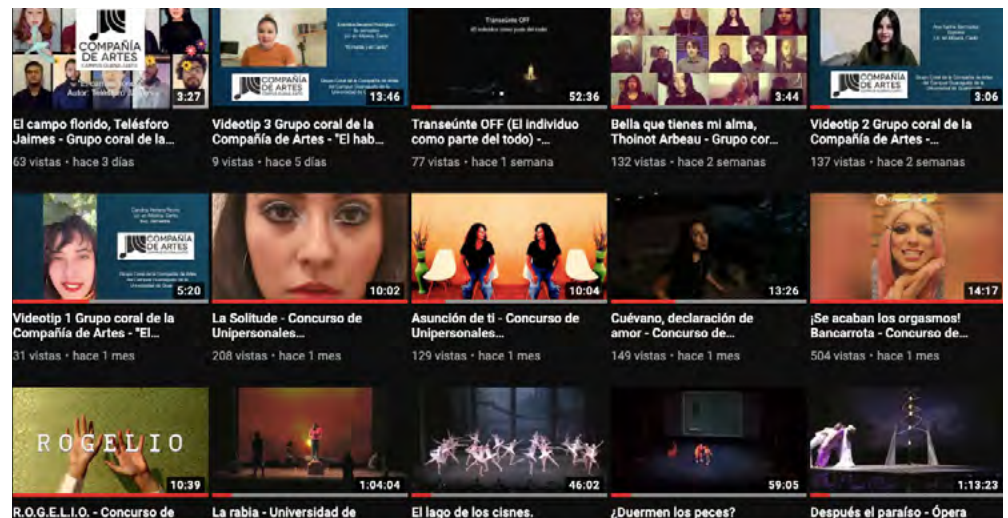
COMPAÑÍA DE ARTES

3:27

El campo florido, Telésforo Jaimes - Grupo coral de la...

63 vistas • hace 3 días

COMPAÑÍA DE ARTES

13:46

Videotip 3 Grupo coral de la Compañía de Artes - "El hab...

9 vistas • hace 5 días

Transeúnte OFF

52:36

Transeúnte OFF (El individuo como parte del todo) -...

77 vistas • hace 1 semana

3:44

Bella que tienes mi alma, Thoinot Arbeau - Grupo cor...

132 vistas • hace 2 semanas

COMPAÑÍA DE ARTES

3:06

Videotip 2 Grupo coral de la Compañía de Artes -...

137 vistas • hace 2 semanas

COMPAÑÍA DE ARTES

5:20

Videotip 1 Grupo coral de la Compañía de Artes - "El...

31 vistas • hace 1 mes

10:02

La Solitude - Concurso de Unipersonales...

208 vistas • hace 1 mes

10:04

Asunción de ti - Concurso de Unipersonales...

129 vistas • hace 1 mes

13:26

Cuévano, declaración de amor - Concurso de...

149 vistas • hace 1 mes

14:17

¡Se acaban los orgasmos! Bancarrota - Concurso de...

504 vistas • hace 1 mes

ROGELIO

10:39

R.O.G.E.L.I.O. - Concurso de

1:04:04

La rabia - Universidad de

46:02

El lago de los cisnes.

59:05

¿Duermen los peces?

1:13:23

Después el paraíso - Ópera